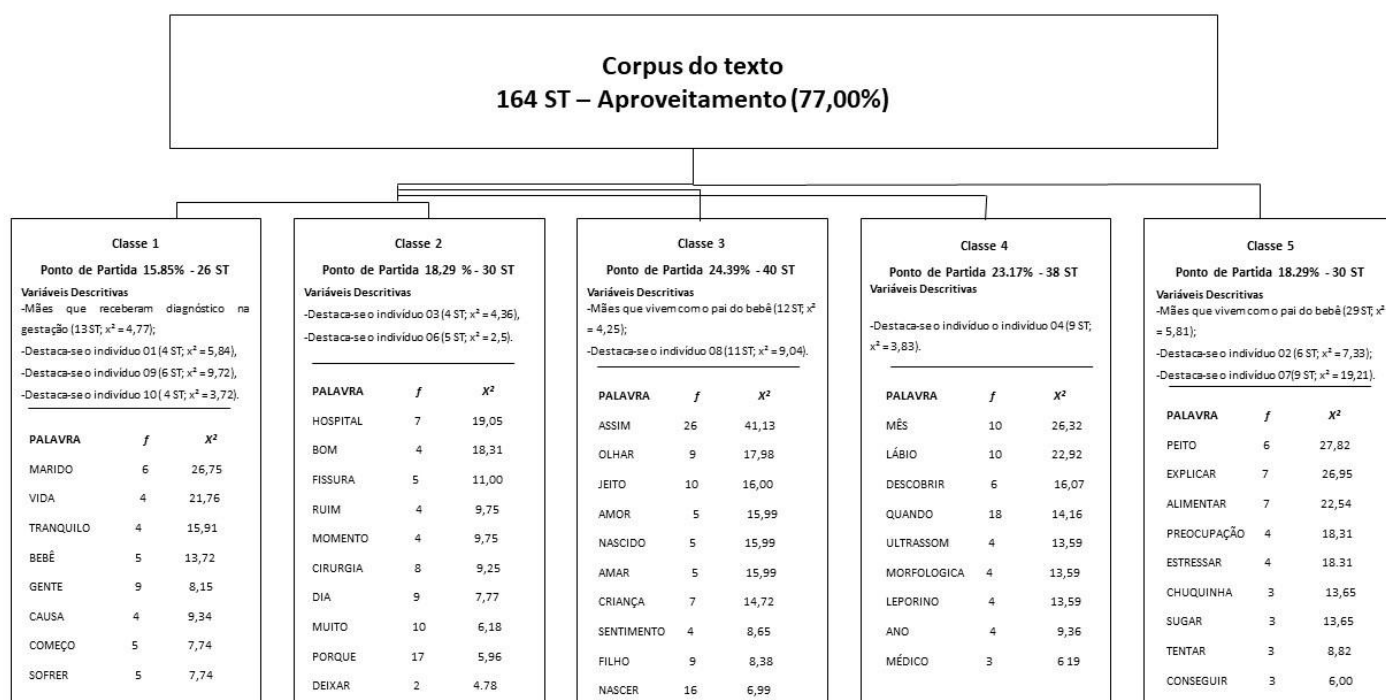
Corpus do texto
164 ST – Aproveitamento (77,00%)

Classe 1
Ponto de Partida 15.85% - 26 ST
Variáveis Descritivas
-Mães que receberam diagnóstico na gestação (13 ST; $x^2$ = 4,77);
-Destaca-se o indivíduo 01 (4 ST; $x^2$ = 5,84),
-Destaca-se o indivíduo 09 (6 ST; $x^2$ = 9,72),
-Destaca-se o indivíduo 10 ( 4 ST; $x^2$ = 3,72).

| PALAVRA | $f$ | $X^2$ |
|---|---|---|
| MARIDO | 6 | 26,75 |
| VIDA | 4 | 21,76 |
| TRANQUILO | 4 | 15,91 |
| BEBÊ | 5 | 13,72 |
| GENTE | 9 | 8,15 |
| CAUSA | 4 | 9,34 |
| COMEÇO | 5 | 7,74 |
| SOFRER | 5 | 7,74 |

Classe 2
Ponto de Partida 18,29 % - 30 ST
Variáveis Descritivas
-Destaca-se o indivíduo 03 (4 ST; $x^2$ = 4,36),
-Destaca-se o indivíduo 06 (5 ST; $x^2$ = 2,5).

| PALAVRA | $f$ | $X^2$ |
|---|---|---|
| HOSPITAL | 7 | 19,05 |
| BOM | 4 | 18,31 |
| FISSURA | 5 | 11,00 |
| RUIM | 4 | 9,75 |
| MOMENTO | 4 | 9,75 |
| CIRURGIA | 8 | 9,25 |
| DIA | 9 | 7,77 |
| MUITO | 10 | 6,18 |
| PORQUE | 17 | 5,96 |
| DEIXAR | 2 | 4.78 |

Classe 3
Ponto de Partida 24.39% - 40 ST
Variáveis Descritivas
-Mães que vivem com o pai do bebê (12 ST; $x^2$ = 4,25);
-Destaca-se o indivíduo 08 (11 ST; $x^2$ = 9,04).

| PALAVRA | $f$ | $X^2$ |
|---|---|---|
| ASSIM | 26 | 41,13 |
| OLHAR | 9 | 17,98 |
| JEITO | 10 | 16,00 |
| AMOR | 5 | 15,99 |
| NASCIDO | 5 | 15,99 |
| AMAR | 5 | 15,99 |
| CRIANÇA | 7 | 14,72 |
| SENTIMENTO | 4 | 8,65 |
| FILHO | 9 | 8,38 |
| NASCER | 16 | 6,99 |

Classe 4
Ponto de Partida 23.17% - 38 ST
Variáveis Descritivas
-Destaca-se o indivíduo o indivíduo 04 (9 ST; $x^2$ = 3,83).

| PALAVRA | $f$ | $X^2$ |
|---|---|---|
| MÊS | 10 | 26,32 |
| LÁBIO | 10 | 22,92 |
| DESCOBRIR | 6 | 16,07 |
| QUANDO | 18 | 14,16 |
| ULTRASSOM | 4 | 13,59 |
| MORFOLOGICA | 4 | 13,59 |
| LEPORINO | 4 | 13,59 |
| ANO | 4 | 9,36 |
| MÉDICO | 3 | 6 19 |

Classe 5
Ponto de Partida 18.29% - 30 ST
Variáveis Descritivas
-Mães que vivem com o pai do bebê (29 ST; $x^2$ = 5,81);
-Destaca-se o indivíduo 02 (6 ST; $x^2$ = 7,33);
-Destaca-se o indivíduo 07(9 ST; $x^2$ = 19,21).

| PALAVRA | $f$ | $X^2$ |
|---|---|---|
| PEITO | 6 | 27,82 |
| EXPLICAR | 7 | 26,95 |
| ALIMENTAR | 7 | 22,54 |
| PREOCUPAÇÃO | 4 | 18,31 |
| ESTRESSAR | 4 | 18.31 |
| CHUQUINHA | 3 | 13,65 |
| SUGAR | 3 | 13,65 |
| TENTAR | 3 | 8,82 |
| CONSEGUIR | 3 | 6,00 |